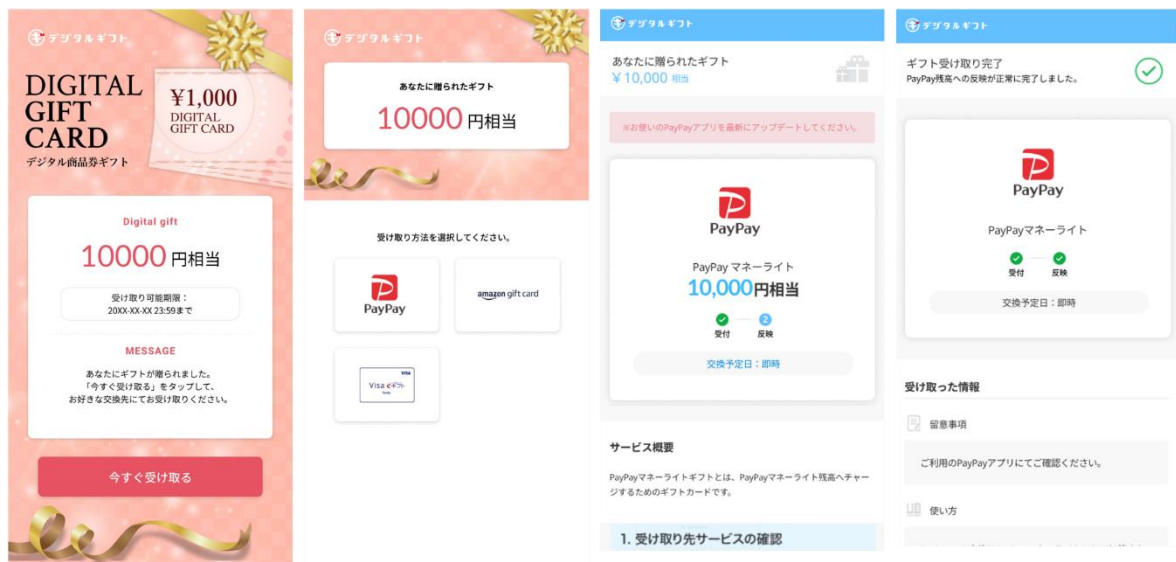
デジタルギフト

DIGITAL GIFT CARD

デジタル商品券ギフト

¥1,000
DIGITAL GIFT CARD

Digital gift

10000 円相当

受け取り可能期限：
20XX-XX-XX 23:59まで

MESSAGE

あなたにギフトが贈られました。
「今すぐ受け取る」をタップして、
お好きな交換先にてお受け取りください。

今すぐ受け取る

デジタルギフト

あなたに贈られたギフト

10000 円相当

受け取り方法を選択してください。

PayPay

amazon gift card

VISA
Visa eギフト

デジタルギフト

あなたに贈られたギフト
¥ 10,000 相当

※お使いのPayPayアプリを最新にアップデートしてください。

PayPay

PayPay マネーライト
10,000円相当

受付
2
反映

交換予定日：即時

サービス概要

PayPayマネーライトギフトとは、PayPayマネーライト残高へチャージするためのギフトカードです。

1. 受け取り先サービスの確認

デジタルギフト

ギフト受け取り完了
PayPay残高への反映が正常に完了しました。

PayPay

PayPayマネーライト

受付
反映

交換予定日：即時

受け取った情報

留意事項

ご利用のPayPayアプリにてご確認ください。

使い方